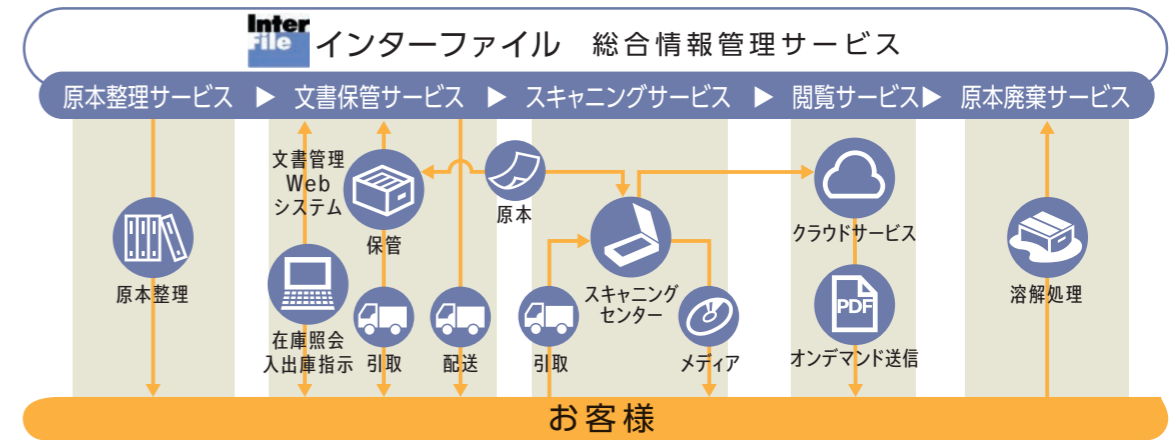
Inter File インターファイル 総合情報管理サービス

原本整理サービス ▶ 文書保管サービス ▶ スキャニングサービス ▶ 閲覧サービス▶ 原本廃棄サービス

原本整理

文書管理 Web システム

保管

在庫照会 入出庫指示

引取

配送

原本

引取

スキャニング センター

メディア

クラウドサービス

PDF

オンデマンド送信

溶解処理

お客様